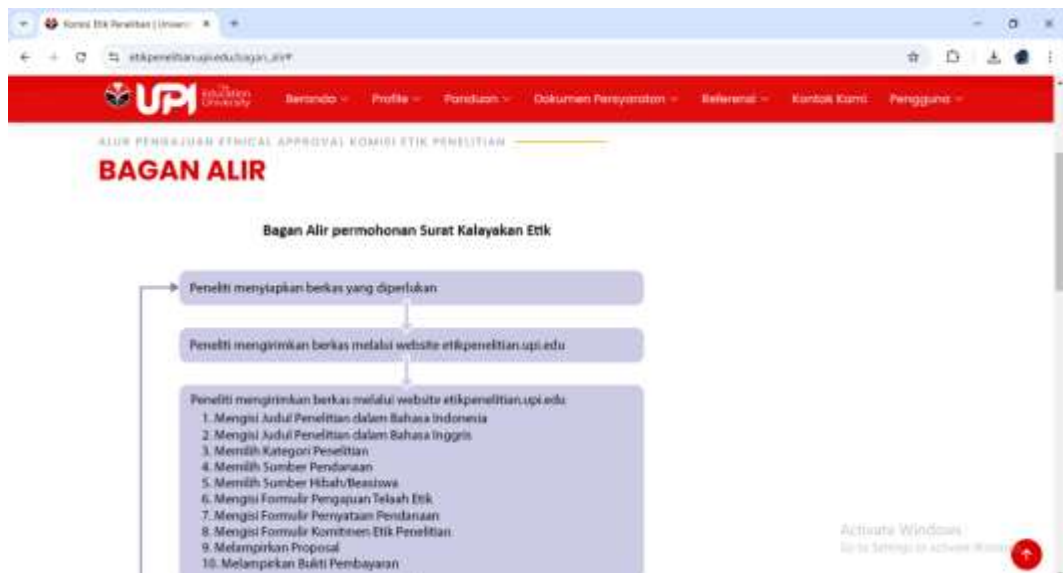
Komisi Etik Penelitian | Univers ×

etikpenelitian.upi.edu/bagan_alir

UPI Education University

Beranda Profile Panduan Dokumen Persyaratan Referensi Kontak Kami Pengguna

ALUR PENGAJUAN ETHICAL APPROVAL KOMISI ETIK PENELITIAN

BAGAN ALIR

Bagan Alir permohonan Surat Kelayakan Etik

Peneliti menyiapkan berkas yang diperlukan

Peneliti mengirimkan berkas melalui website etikpenelitian.upi.edu

Peneliti mengirimkan berkas melalui website etikpenelitian.upi.edu:
1. Mengisi Judul Penelitian dalam Bahasa Indonesia
2. Mengisi Judul Penelitian dalam Bahasa Inggris
3. Memilih Kategori Penelitian
4. Memilih Sumber Pendanaan
5. Memilih Sumber Hibah/Beasiswa
6. Mengisi Formulir Pengajuan Telaah Etik
7. Mengisi Formulir Pernyataan Pendanaan
8. Mengisi Formulir Komitmen Etik Penelitian
9. Melampirkan Proposal
10. Melampirkan Bukti Pembayaran

Activate Windows
Go to Settings to activate Windows.